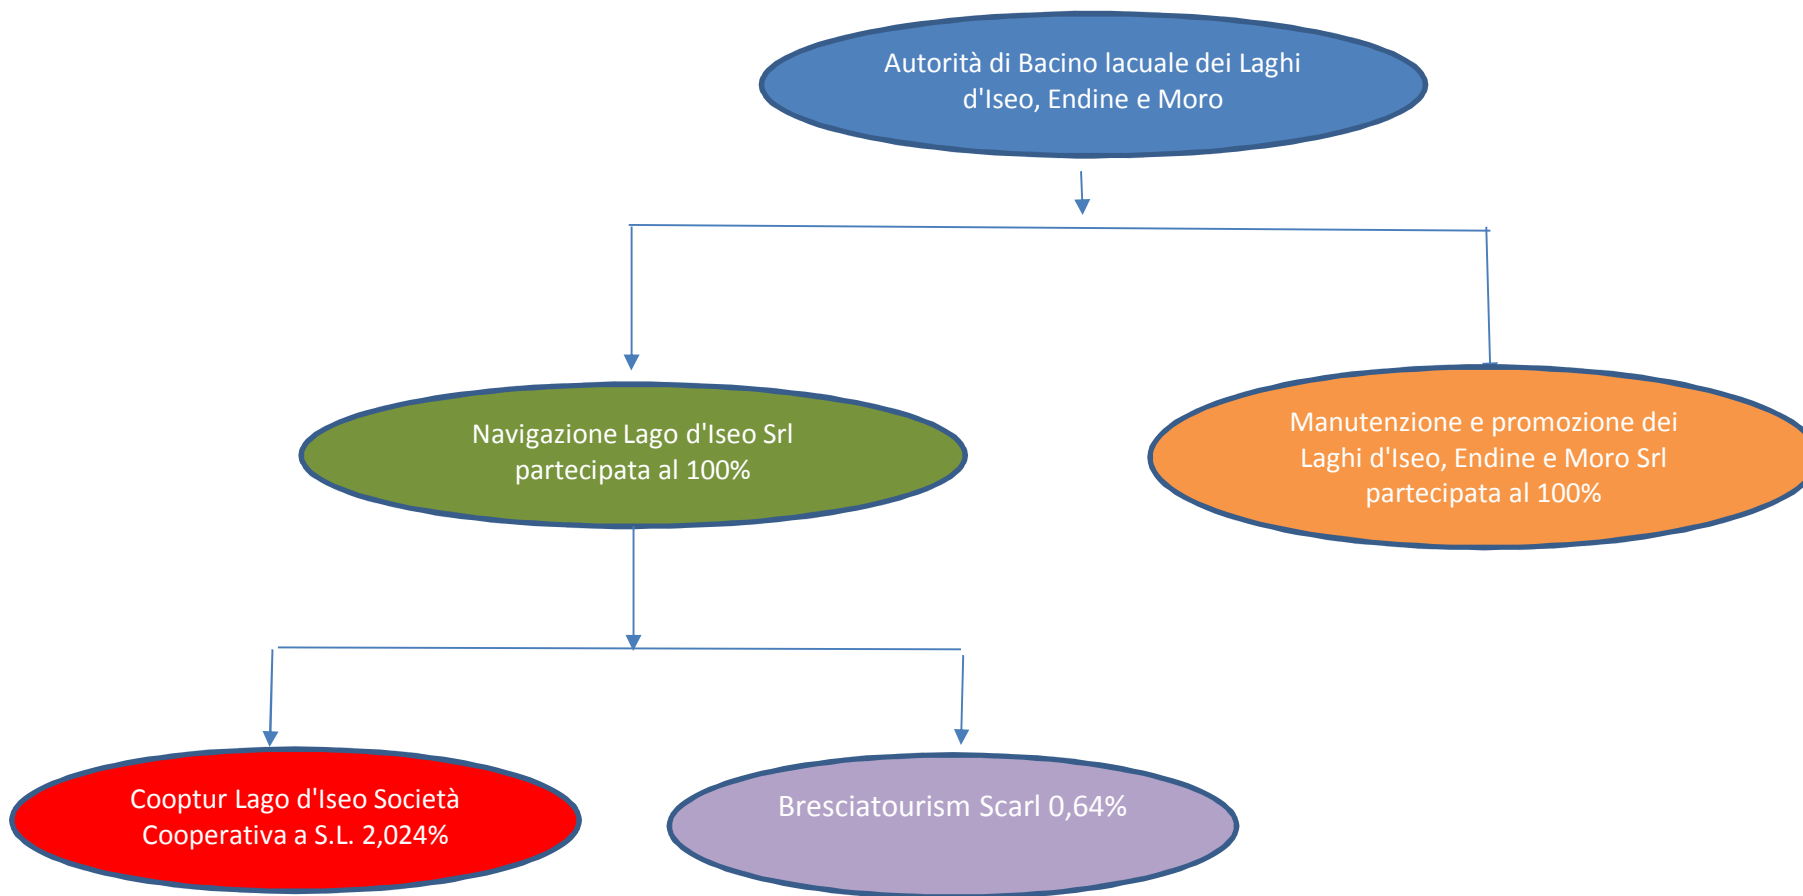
Autorità di Bacino lacuale dei Laghi d'Iseo, Endine e Moro

Navigazione Lago d'Iseo Srl partecipata al 100%

Manutenzione e promozione dei Laghi d'Iseo, Endine e Moro Srl partecipata al 100%

Cooptur Lago d'Iseo Società Cooperativa a S.L. 2,024%

Bresciatourism Scarl 0,64%